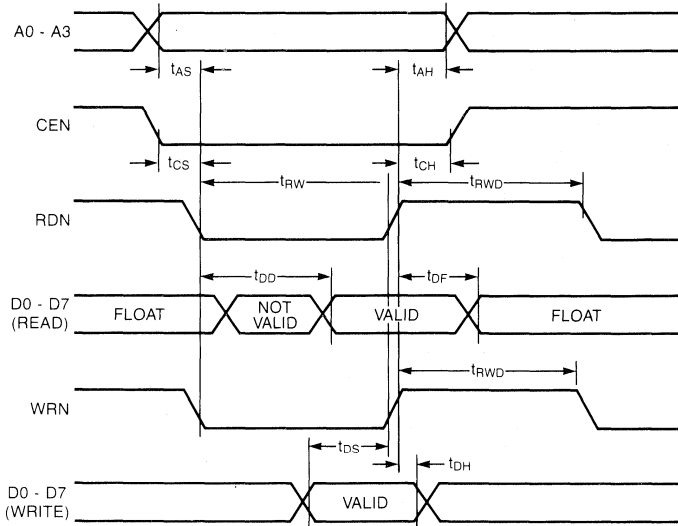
A0 - A3

$t_{AS}$

$t_{AH}$

CEN

$t_{CS}$

$t_{CH}$

$t_{RW}$

$t_{RWD}$

RDN

$t_{DD}$

$t_{DF}$

D0 - D7 (READ)

FLOAT

NOT VALID

VALID

FLOAT

$t_{RWD}$

WRN

$t_{DS}$

$t_{DH}$

D0 - D7 (WRITE)

VALID